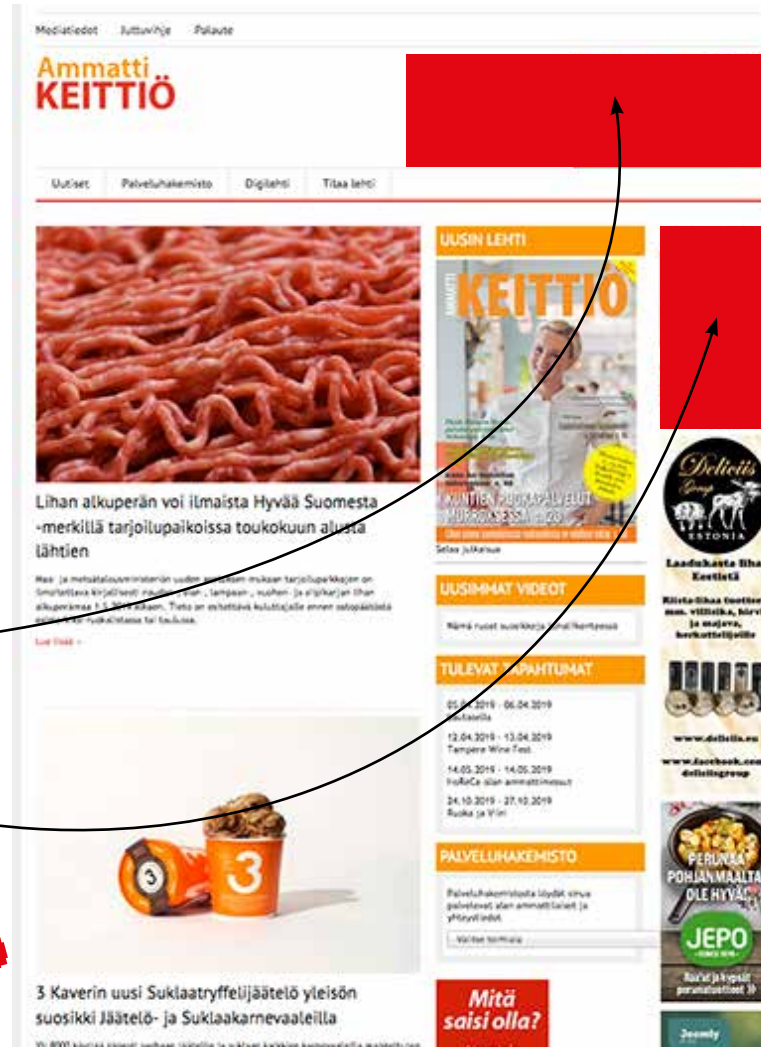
Mediatiedot Juttuvihje Palaute

Ammatti KEITTIÖ

Uutiset Palveluhakemisto Digilehti Tilaa lehti

UUSIN LEHTI

KEITTIÖ

Selaa julkaisua

Lihan alkuperän voi ilmaista Hyvää Suomesta -merkillä tarjoilupaikoissa toukokuun alusta lähtien

Maa- ja metsätalousministeriön uuden asetuksen mukaan tarjoilupaikkojen on ilmoitettava kirjallisesti naudan-, sian-, lampaan-, vuohen- ja siipikarjan lihan alkuperämaa 1.5.2019 alkaen. Tieto on esitettävä kuluttajalle ennen ostopäätöstä esim. listalla tai ruokalistassa tai taululla.

Lue lisää »

UUSIMMAT VIDEOT

Nämä ruoat suurkeiittiö-ammattilaiset kertoessa

TULEVAT TAPAHTUMAT

05.04.2019 - 06.04.2019
Gastro

12.04.2019 - 13.04.2019
Tampere Wine Fest

14.05.2019 - 14.05.2019
HoReCa alan ammattimessut

24.10.2019 - 27.10.2019
Ruoka ja Viini

PALVELUHAKEMISTO

Palveluhakemistosta löydät sinua palvelevat alan ammattilaiset ja yritykset

Valitse toimiala

Deliciis Group ESTONIA

Laadukasta lihaa Eestistä

Kiista-lihaa tuotteet mm. villiliha, hirvi ja majava, herkuttelijoille

www.deliciis.eu

www.facebook.com/deliciisgroup

PERUNAA POHJANMAALTA OLE HYVÄ!

JEPO

3 Kaverin uusi Suklaatryffelijäätelö yleisön suosikki Jäätelö- ja Suklaakarnevaaleilla

Mitä saisi olla?